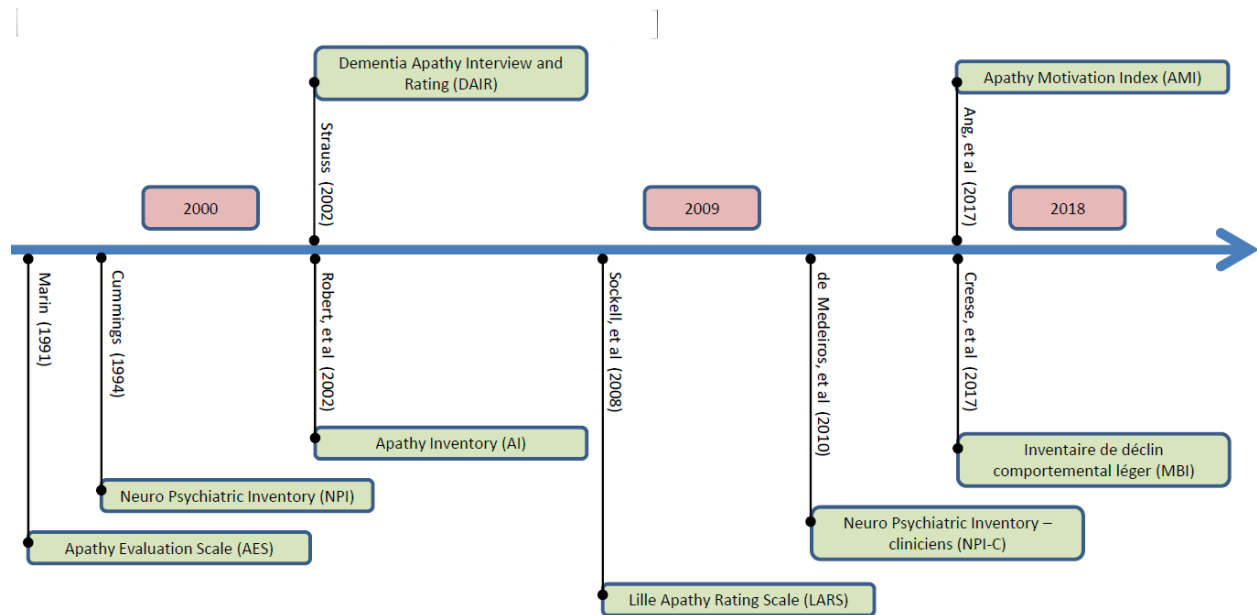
Dementia Apathy Interview and Rating (DAIR)

Apathy Motivation Index (AMI)

Strauss (2002)

Ang, et al (2017)

2000

2009

2018

Marin (1991)

Cummings (1994)

Robert, et al (2002)

Sockell, et al (2008)

de Medeiros, et al (2010)

Crese, et al (2017)

Apathy Inventory (AI)

Inventaire de déclin comportemental léger (MBI)

Neuro Psychiatric Inventory (NPI)

Neuro Psychiatric Inventory – cliniciens (NPI-C)

Apathy Evaluation Scale (AES)

Lille Apathy Rating Scale (LARS)